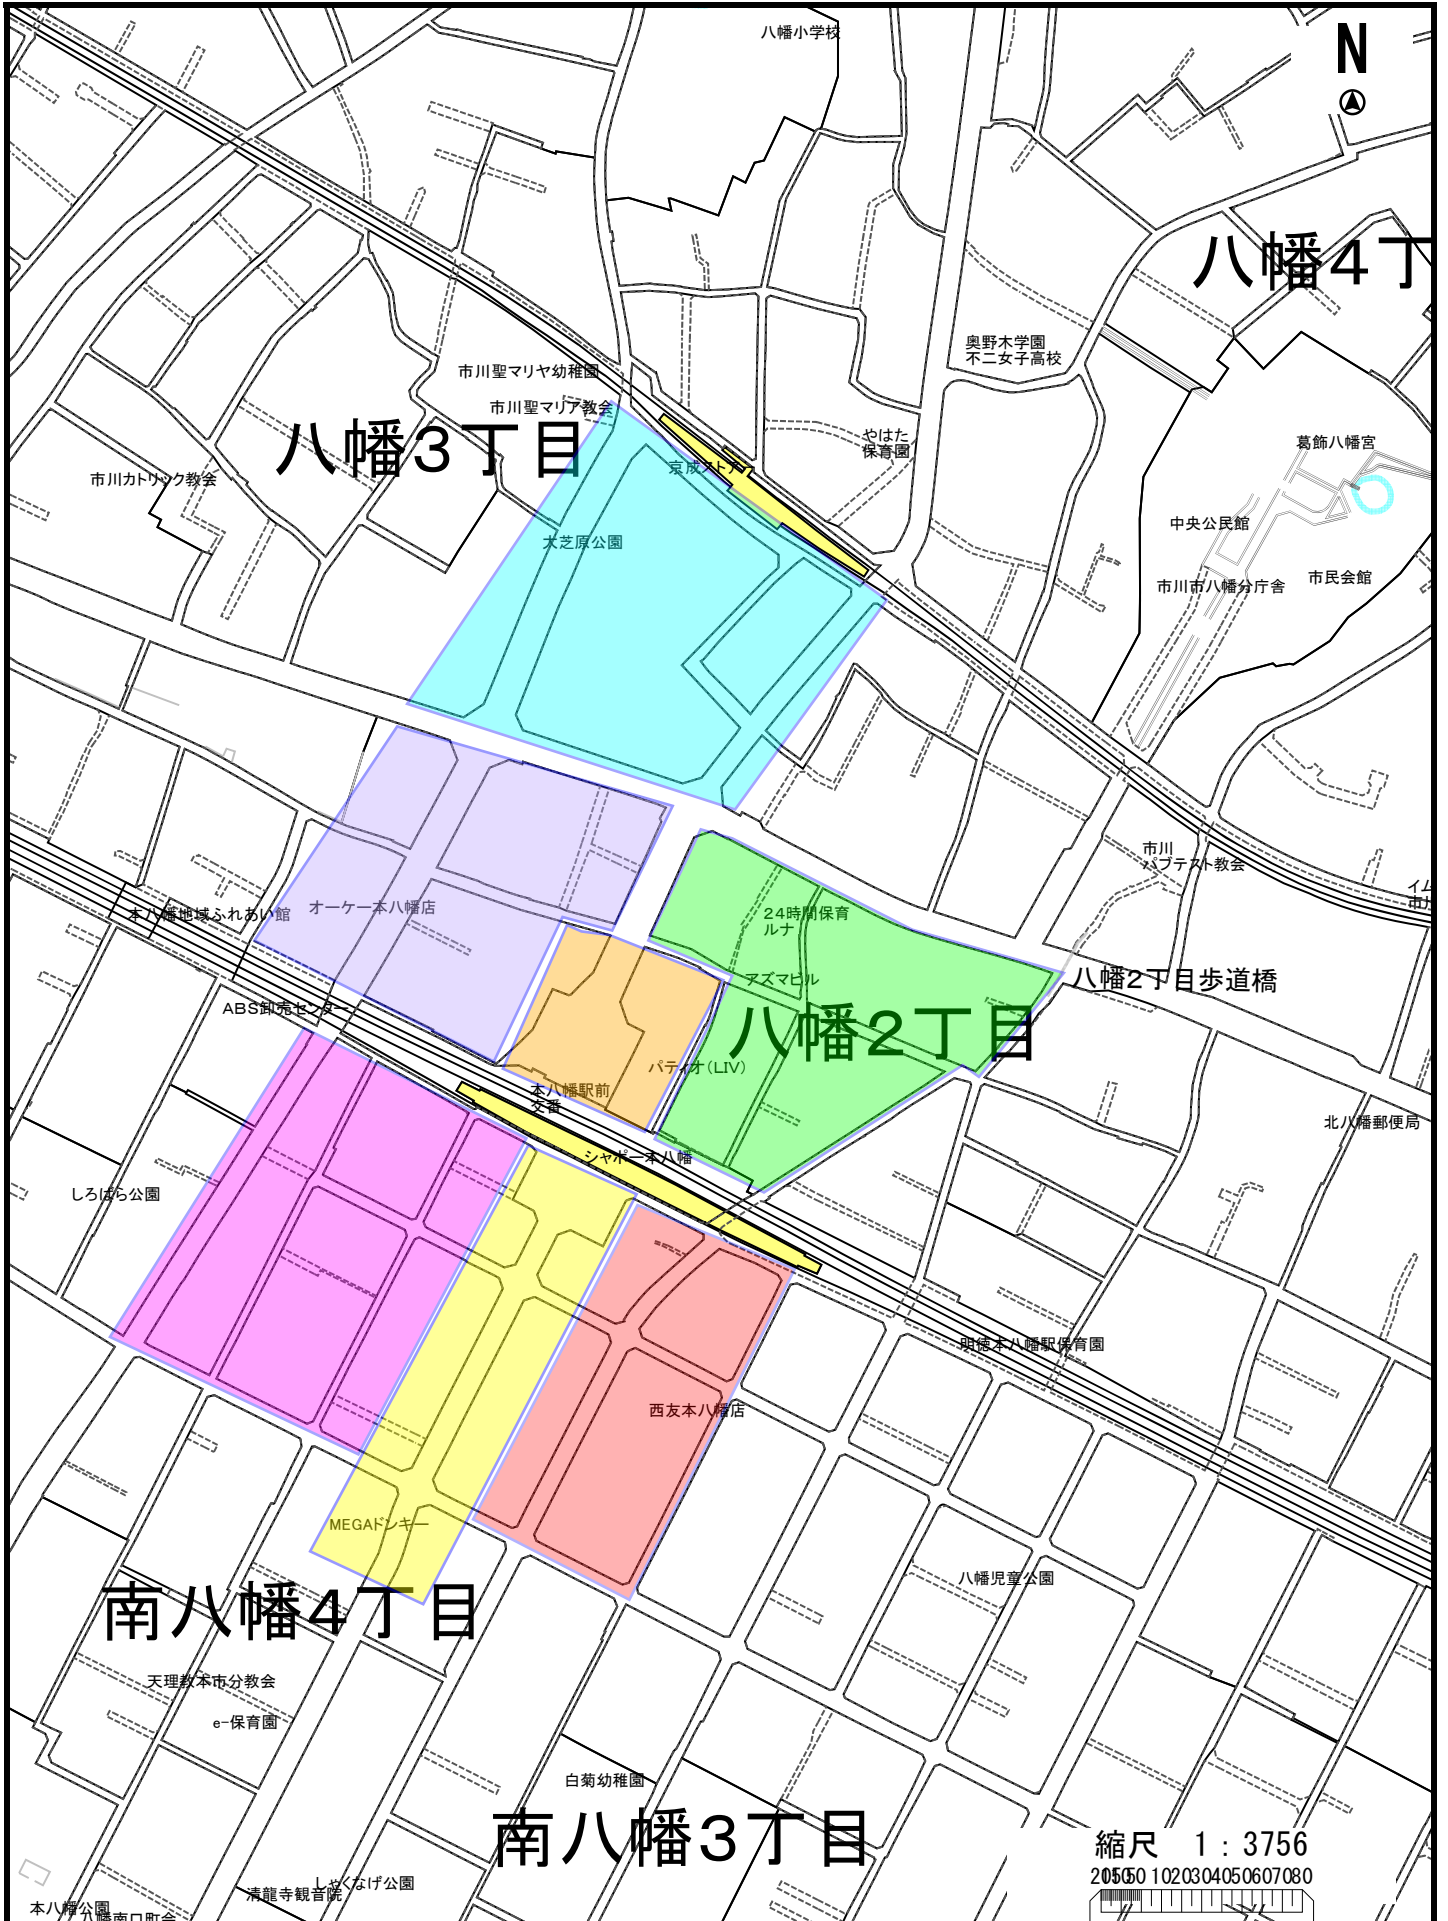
八幡小学校

N

八幡4丁

奥野木学園
不二女子高校

市川聖マリヤ幼稚園

市川聖マリア教会

八幡3丁目

やはた
保育園

葛飾八幡宮

市川カトリック教会

京成ストア

中央公民館

大芝原公園

市川市八幡分庁舎

市民会館

市川
バプテスト教会

イム
市川

本八幡地域ふれあい館

オーケー本八幡店

24時間保育
ルナ

アズマビル

八幡2丁目歩道橋

ABS卸売センター

八幡2丁目

パティオ(LIV)

本八幡駅前
交番

北八幡郵便局

シャポー本八幡

しろばら公園

明徳本八幡駅保育園

西友本八幡店

MEGAドンキー

八幡児童公園

南八幡4丁目

天理教本市分教会

e-保育園

白菊幼稚園

南八幡3丁目

縮尺 1:3756

20 5 0 50 10 20 30 40 50 60 70 80

清龍寺観音院

しゃくなげ公園

本八幡公園

八幡南口町会